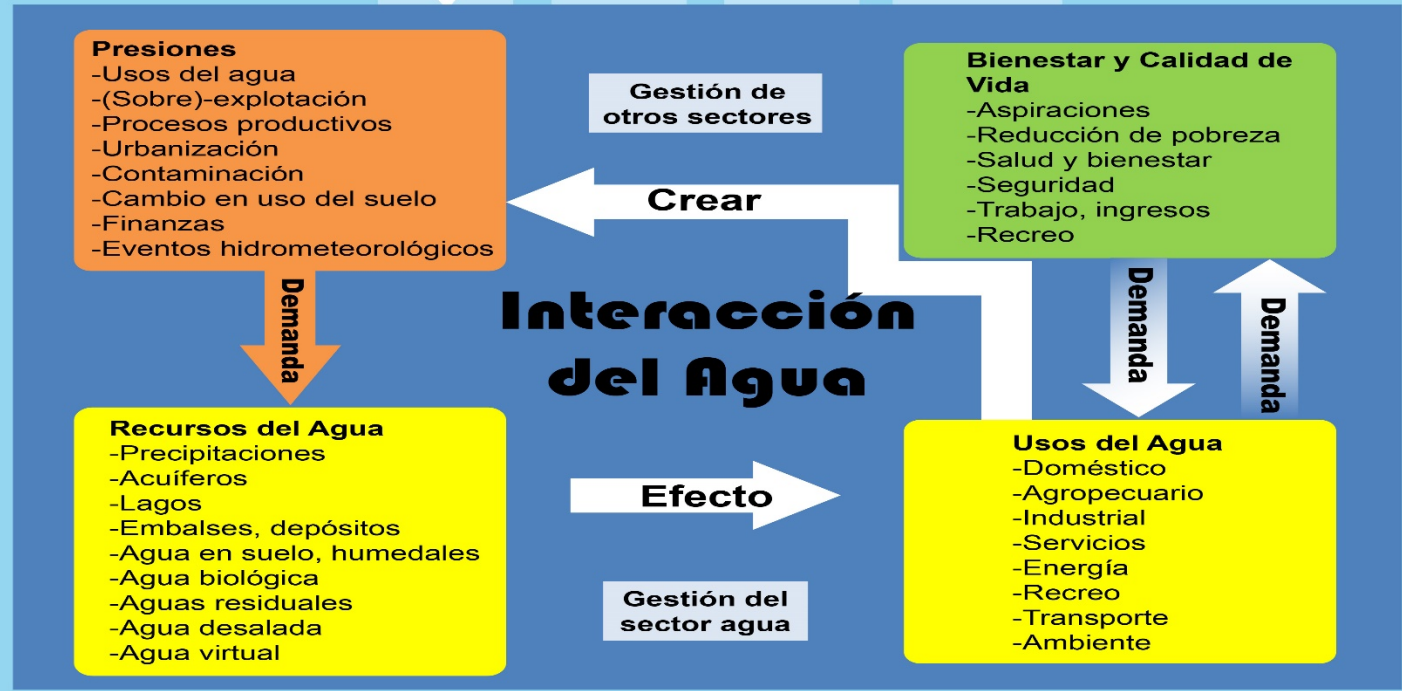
Presiones
-Usos del agua
-(Sobre)-explotación
-Procesos productivos
-Urbanización
-Contaminación
-Cambio en uso del suelo
-Finanzas
-Eventos hidrometeorológicos

Gestión de otros sectores

Bienestar y Calidad de Vida
-Aspiraciones
-Reducción de pobreza
-Salud y bienestar
-Seguridad
-Trabajo, ingresos
-Recreo

Crear

Demanda

Interacción del Agua

Demanda

Demanda

Recursos del Agua
-Precipitaciones
-Acuíferos
-Lagos
-Embalses, depósitos
-Agua en suelo, humedales
-Agua biológica
-Aguas residuales
-Agua desalada
-Agua virtual

Efecto

Gestión del sector agua

Usos del Agua
-Doméstico
-Agropecuario
-Industrial
-Servicios
-Energía
-Recreo
-Transporte
-Ambiente